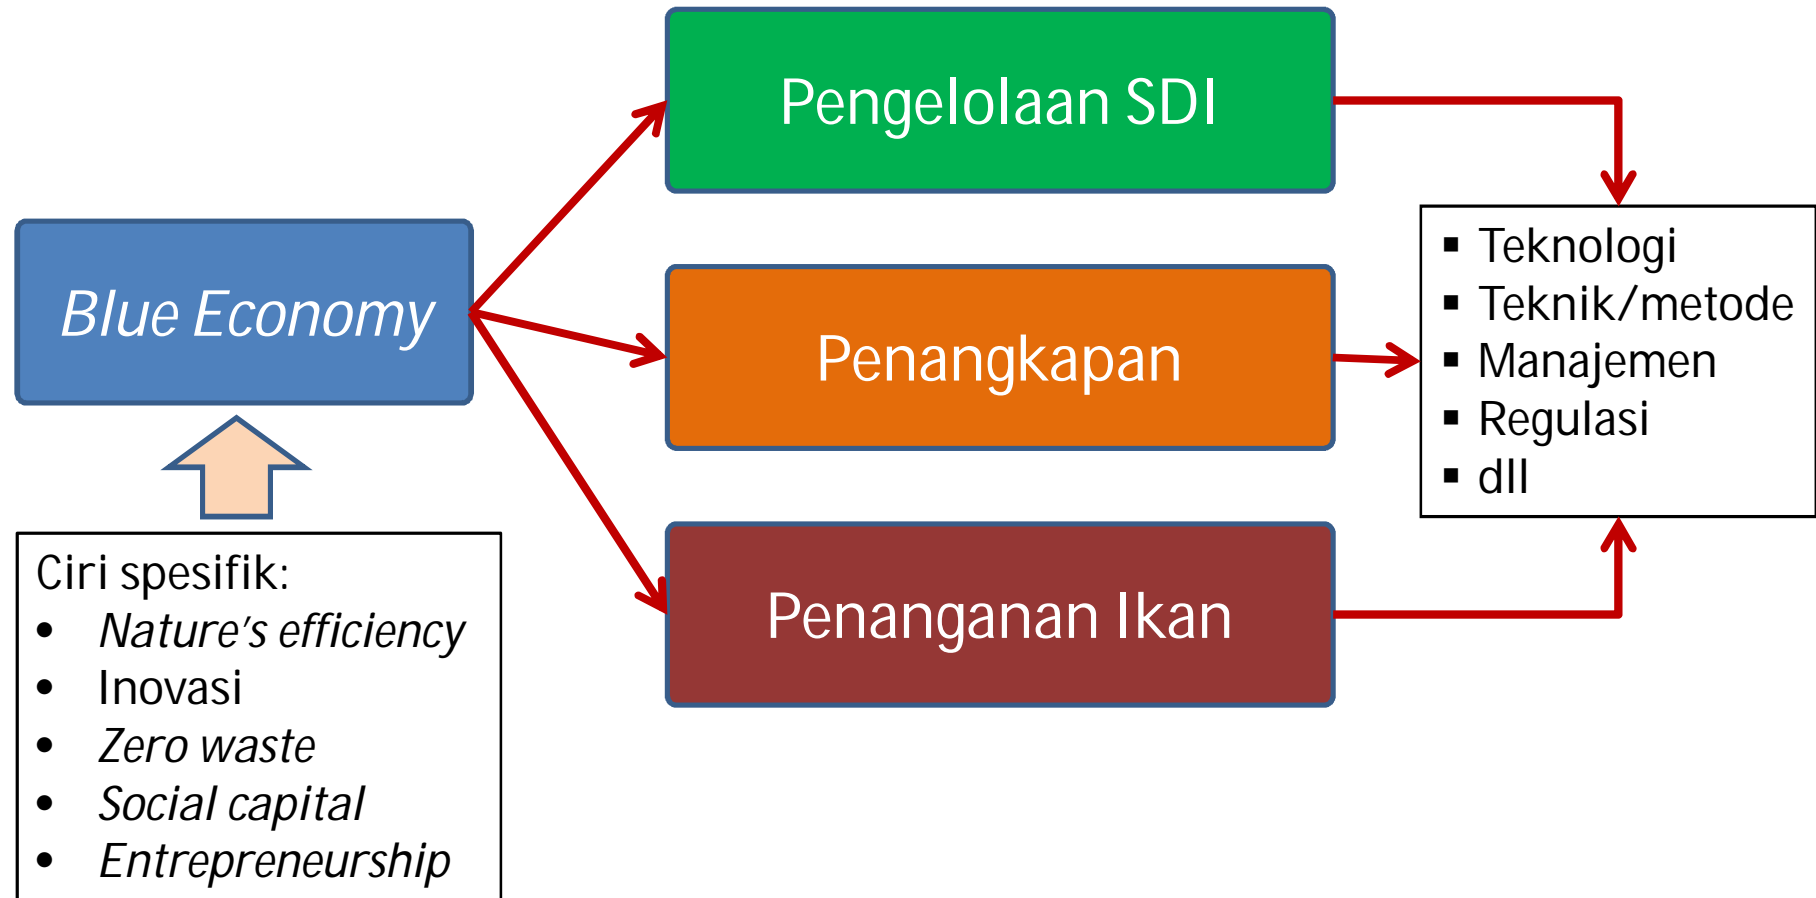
Blue Economy

Ciri spesifik:
- Nature's efficiency
- Inovasi
- Zero waste
- Social capital
- Entrepreneurship

Pengelolaan SDI

Penangkapan

Penanganan Ikan

- Teknologi
- Teknik/metode
- Manajemen
- Regulasi
- dll